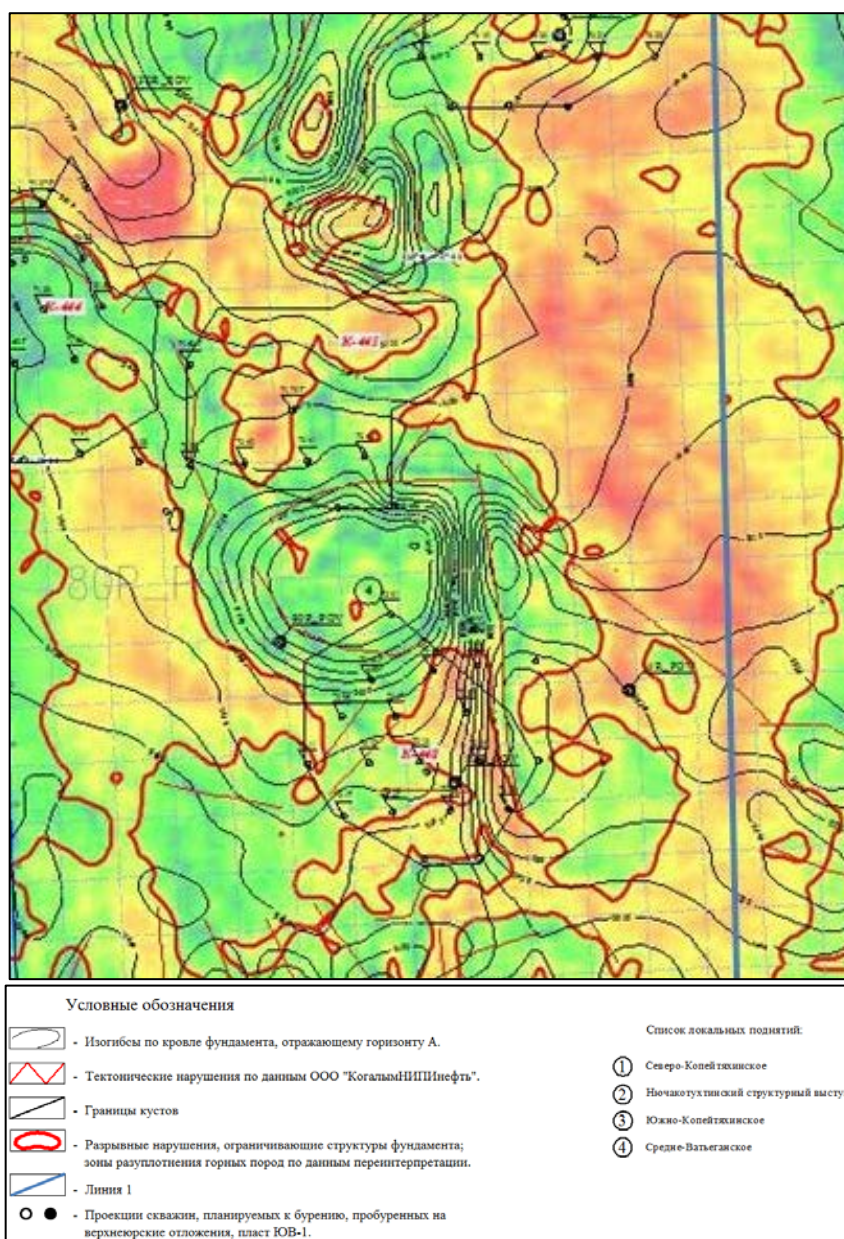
К-464

К-461

К-462

Условные обозначения

- Изогибсы по кровле фундамента, отражающему горизонту А.

- Тектонические нарушения по данным ООО "КогалымНИПИнефть".

- Границы кустов

- Разрывные нарушения, ограничивающие структуры фундамента; зоны разуплотнения горных пород по данным переинтерпретации.

- Линия 1

- Проекции скважин, планируемых к бурению, пробуренных на верхнеюрские отложения, пласт ЮВ-1.

Список локальных поднятий:

① Северо-Копейтяхинское

② Нючакотухтинский структурный высту

③ Южно-Копейтяхинское

④ Средне-Ватьеганское